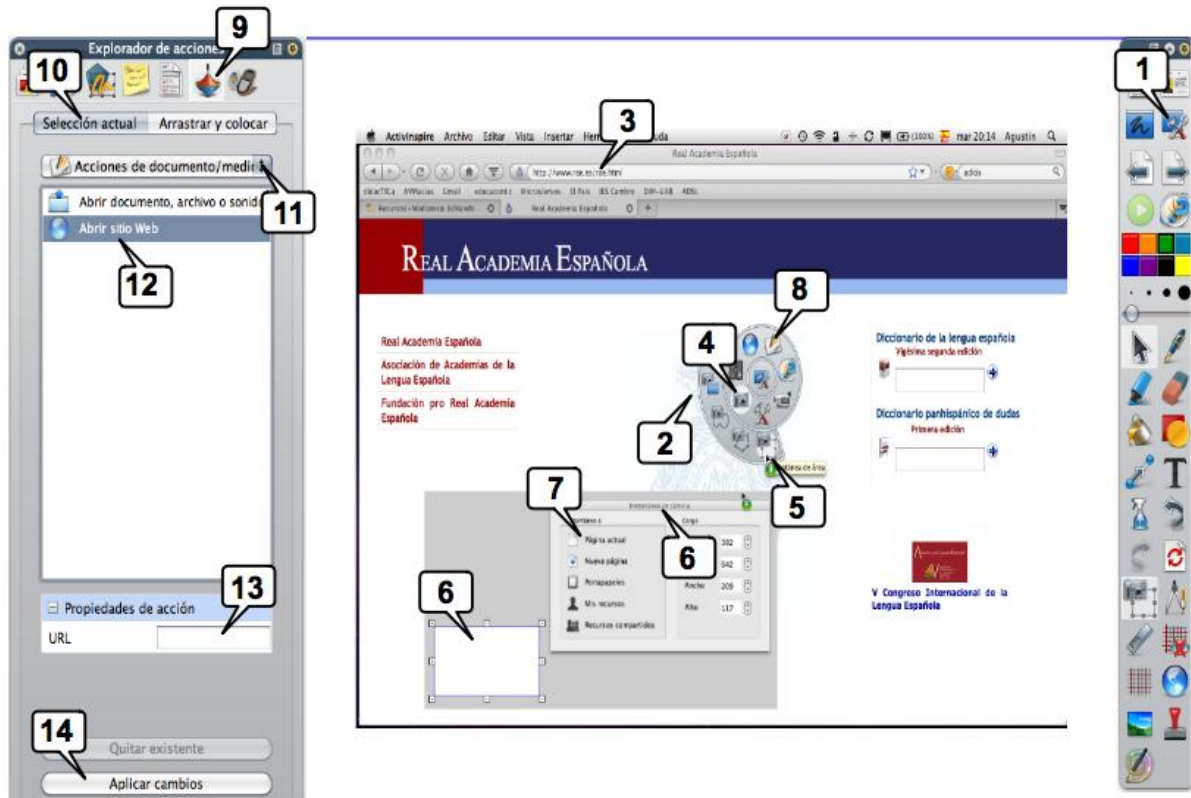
Explorador de acciones

9

10

1

Selección actual

Arrastrar y colocar

Acciones de documento/medi

11

Abrir documento, archivo o sonid

Abrir sitio Web

12

3

ActivInspire Archivo Editar Vista Insertar Her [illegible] uda

mar 20:14 Agustín

Real Academia Española

http://www.rae.es/rae.html

adiós

REAL ACADEMIA ESPAÑOLA

8

4

Real Academia Española

Asociación de Academias de la Lengua Española

Fundación pro Real Academia Española

2

Diccionario de la lengua española

Vigésima segunda edición

Diccionario panhispánico de dudas

Primera edición

5

7

6

Página actual

Nueva página

Portapapeles

Mis recursos

Recursos compartidos

Ancho

Alto

6

13

Propiedades de acción

URL

V Congreso Internacional de la Lengua Española

14

Quitar existente

Aplicar cambios

T